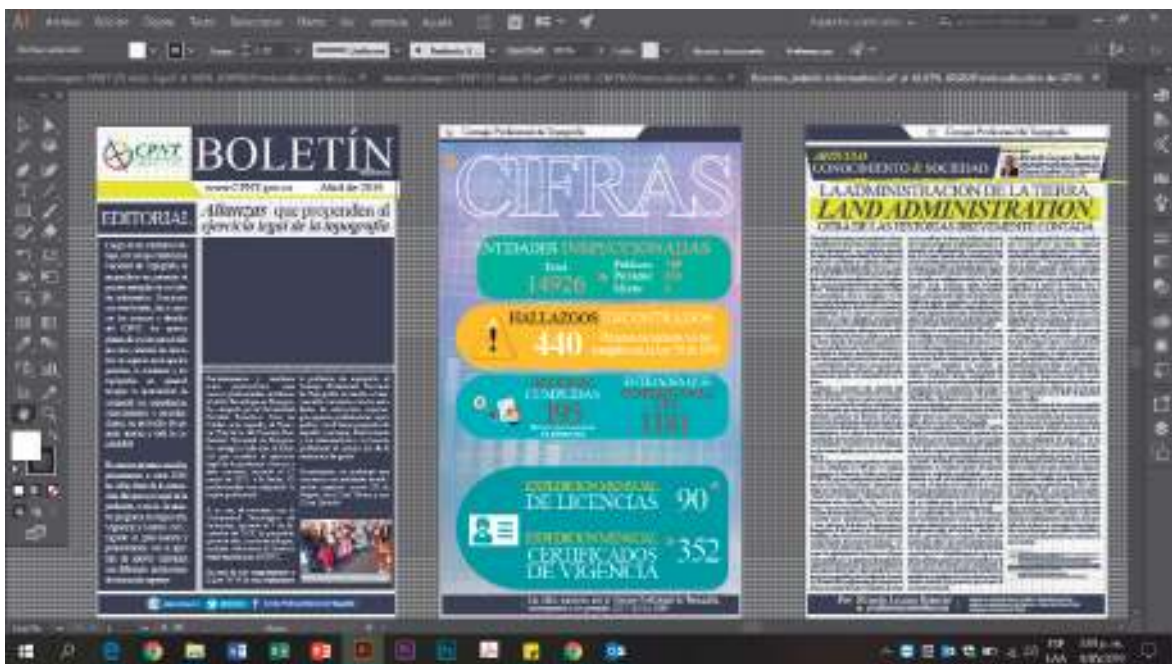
Archivo Edición Objeto Texto Seleccionar Efecto Ver Ventana Ayuda

CPNT

BOLETÍN

www.CPNT.gov.co Abril de 2019

EDITORIAL

Alianzas que propenden al ejercicio legal de la topografía

Consejo Profesional de Topografía

CIFRAS

ENTIDADES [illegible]

Total 14926

HALLAZGOS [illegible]

440

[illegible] 193

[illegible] 1181

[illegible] DE LICENCIAS 90

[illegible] CERTIFICADOS DE VIGENCIA 352

Consejo Profesional de Topografía

ARTÍCULO CONOCIMIENTO & SOCIEDAD

LA ADMINISTRACIÓN DE LA TIERRA

LAND ADMINISTRATION

OTRA DE LAS HISTORIAS BREVEMENTE CONTADA